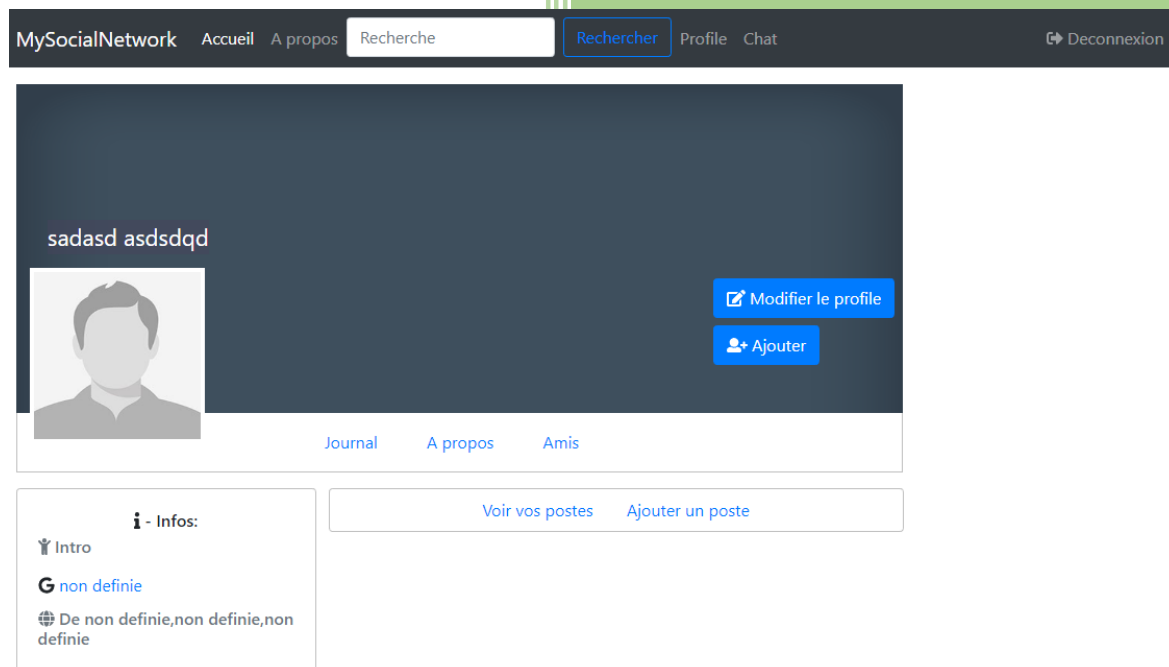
MySocialNetwork Accueil A propos Recherche Rechercher Profile Chat Deconnexion

sadasd asdsdqd

Modifier le profile

Ajouter

Journal A propos Amis

i - Infos:

Intro

G non definie

De non definie,non definie,non definie

Voir vos postes Ajouter un poste